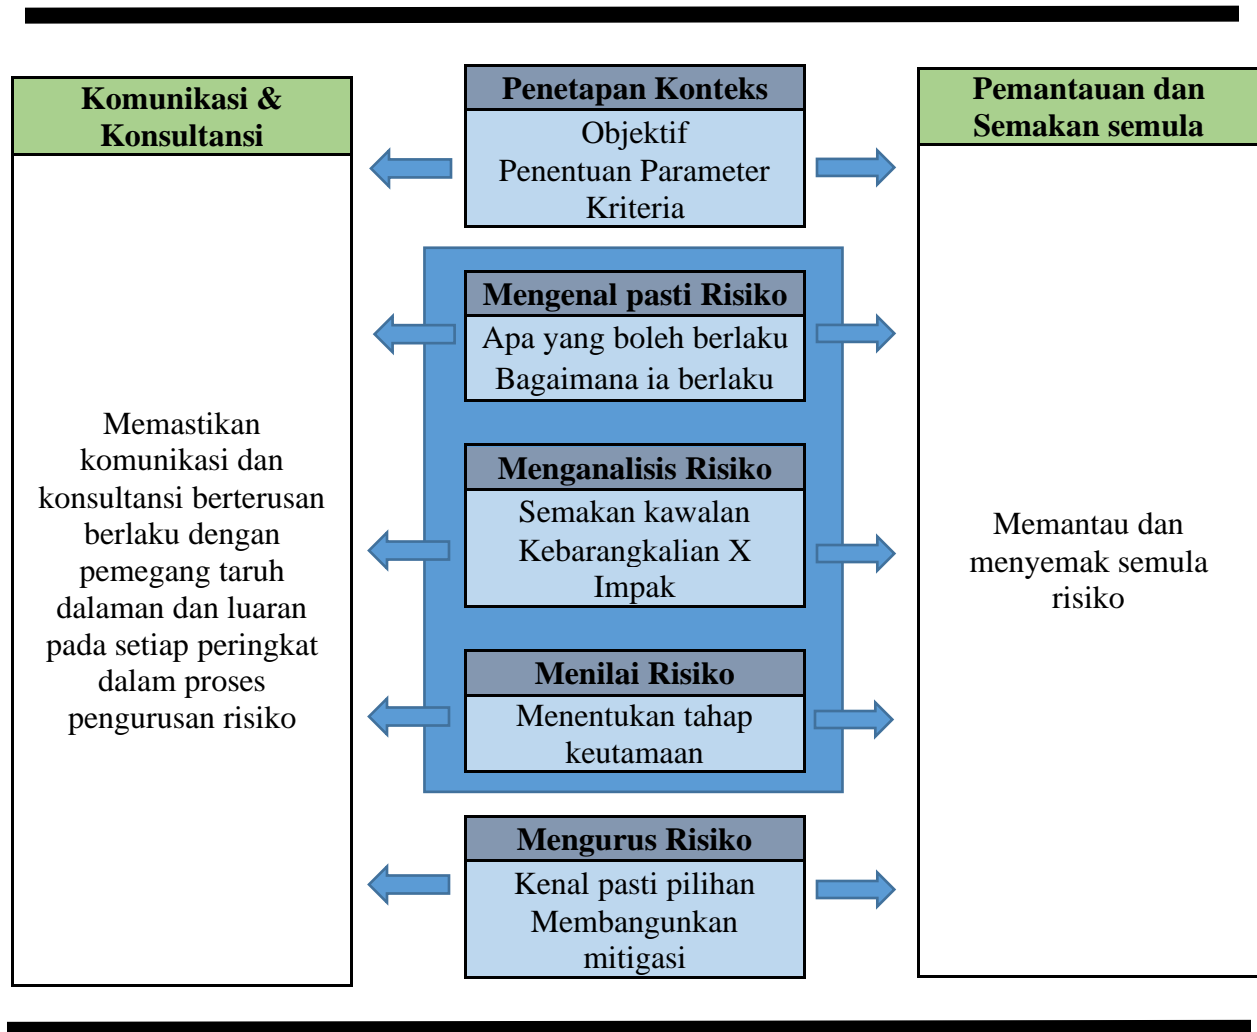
Komunikasi & Konsultansi

Memastikan komunikasi dan konsultansi berterusan berlaku dengan pemegang taruh dalaman dan luaran pada setiap peringkat dalam proses pengurusan risiko

Penetapan Konteks
Objektif
Penentuan Parameter
Kriteria

Mengenal pasti Risiko
Apa yang boleh berlaku
Bagaimana ia berlaku

Menganalisis Risiko
Semakan kawalan
Kebarangkalian X Impak

Menilai Risiko
Menentukan tahap keutamaan

Mengurus Risiko
Kenal pasti pilihan
Membangunkan mitigasi

Pemantauan dan Semakan semula

Memantau dan menyemak semula risiko